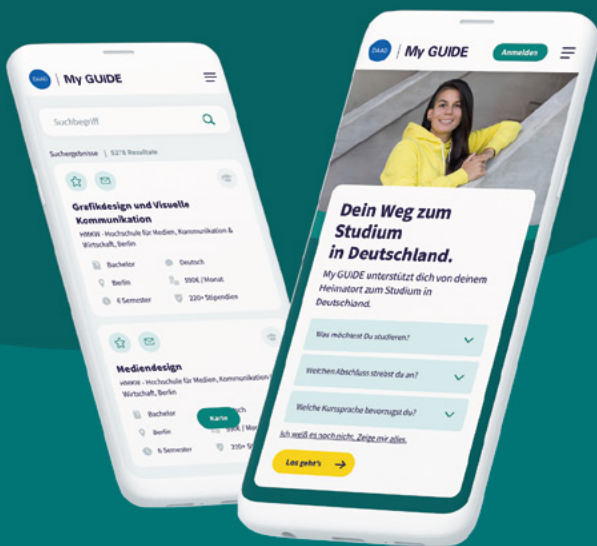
DAAD | My GUIDE

Suchbegriff

Suchergebnisse | 5278 Resultate

Grafikdesign und Visuelle Kommunikation

HMKW - Hochschule für Medien, Kommunikation & Wirtschaft, Berlin

Bachelor
Deutsch
Berlin
590€ / Monat
6 Semester
220+ Stipendien

Mediendesign

HMKW - Hochschule für Medien, Kommunikation & Wirtschaft, Berlin

Bachelor
Berlin
590€ / Monat
6 Semester
220+ Stipendien

Karte

DAAD | My GUIDE

Anmelden

Dein Weg zum Studium in Deutschland.

My GUIDE unterstützt dich von deinem Heimatort zum Studium in Deutschland.

Was möchtest Du studieren?

Welchen Abschluss strebst du an?

Welche Kurssprache bevorzugst du?

Ich weiß es noch nicht. Zeige mir alles.

Los geht's